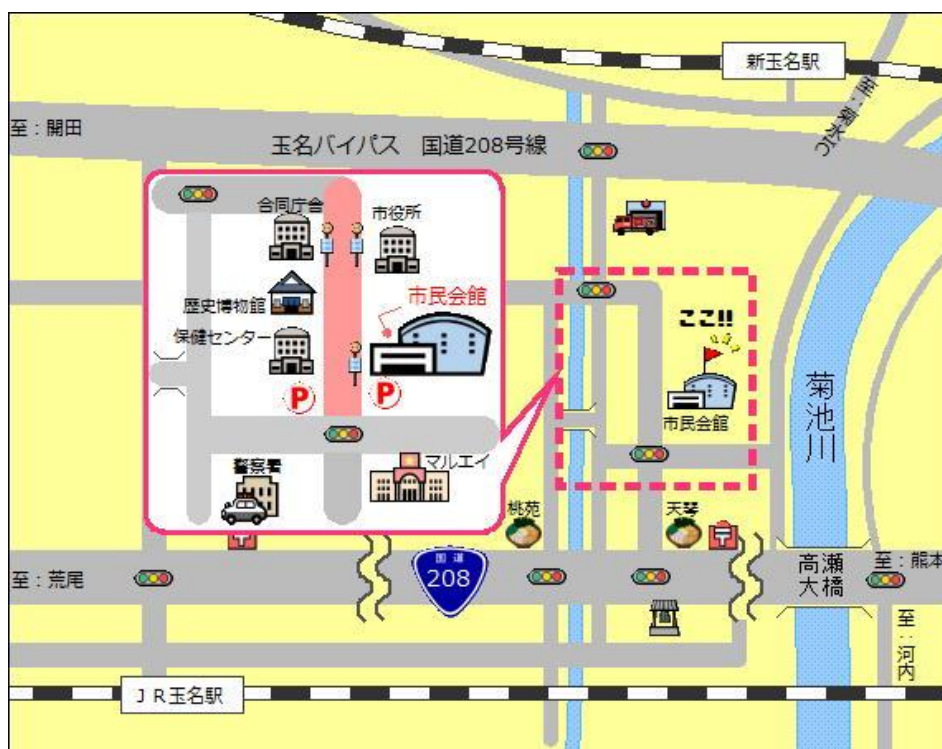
新玉名駅

至：菊水

至：関田

玉名バイパス　国道208号線

合同庁舎

市役所

歴史博物館

市民会館

保健センター

P

P

警察署

マルエイ

ここ!!

市民会館

菊池川

桃苑

天琴

至：荒尾

国道
208

高瀬大橋

至：熊本

至：河内

ＪＲ玉名駅